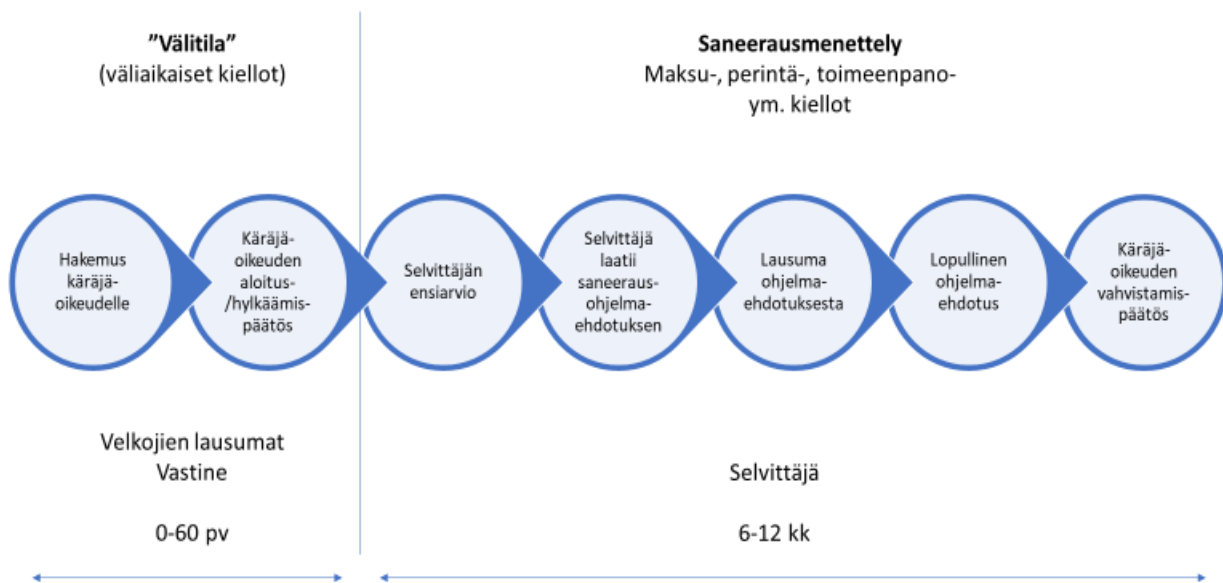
”Välitila”
(väliaikaiset kiellot)

Saneerausmenettely
Maksu-, perintä-, toimeenpano- ym. kiellot

Hakemus käräjäoikeudelle

Käräjäoikeuden aloitus-/hylkäämispäätös

Selvittäjän ensiarvio

Selvittäjä laatii saneerausohjelmaehdotuksen

Lausuma ohjelmaehdotuksesta

Lopullinen ohjelmaehdotus

Käräjäoikeuden vahvistamispäätös

Velkojien lausumat
Vastine

0-60 pv

Selvittäjä

6-12 kk